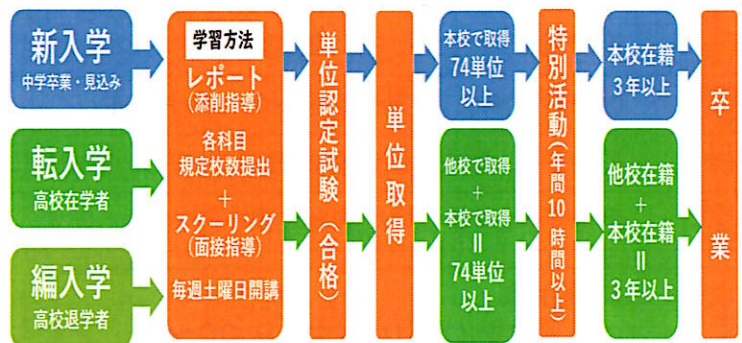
新入学
中学卒業・見込み

転入学
高校在学者

編入学
高校退学者

学習方法
レポート
(添削指導)
各科目
規定枚数提出
+
スクーリング
(面接指導)
毎週土曜日開講

単位認定試験(合格)

単位取得

本校で取得
74単位
以上

他校で取得
+
本校で取得
=
74単位
以上

特別活動(年間10時間以上)

本校在籍
3年以上

他校在籍
+
本校在籍
=
3年以上

卒業